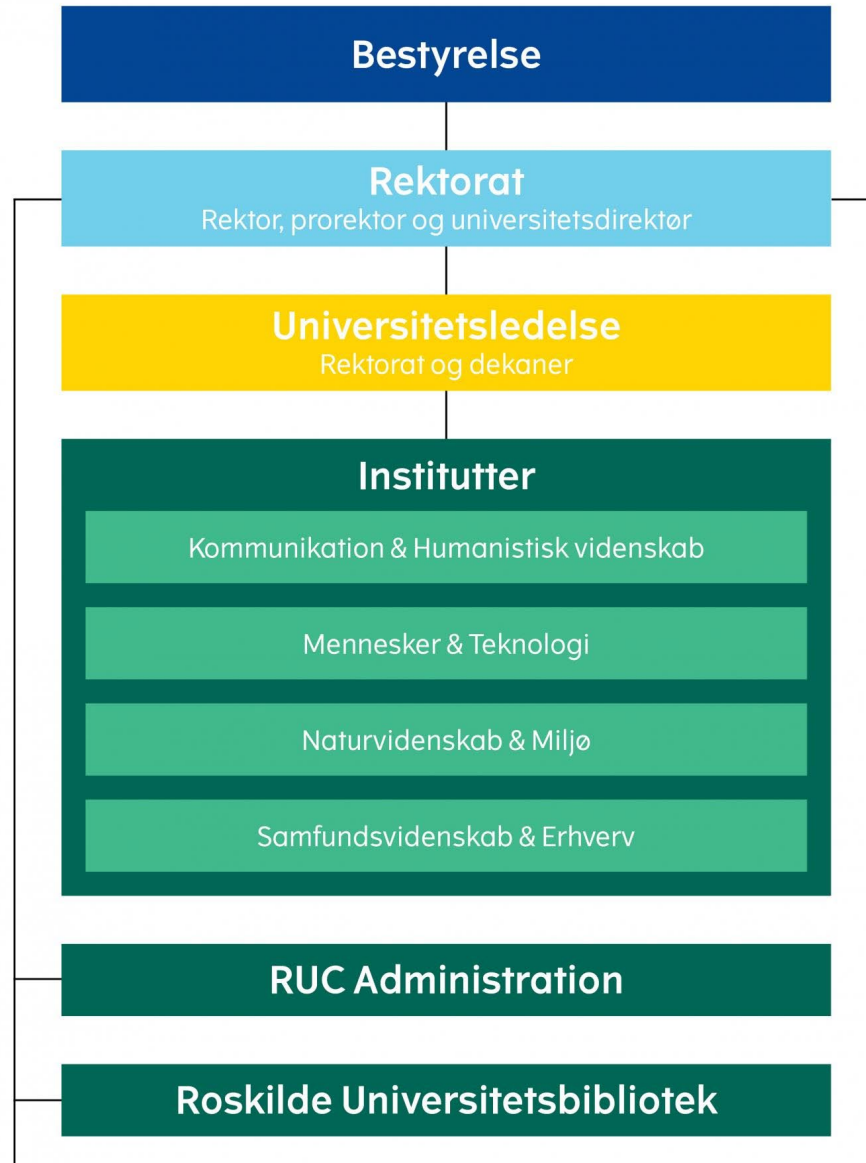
Bestyrelse

Rektorat
Rektor, prorektor og universitetsdirektør

Universitetsledelse
Rektorat og dekaner

Institutter

Kommunikation & Humanistisk videnskab

Mennesker & Teknologi

Naturvidenskab & Miljø

Samfundsvidenskab & Erhverv

RUC Administration

Roskilde Universitetsbibliotek